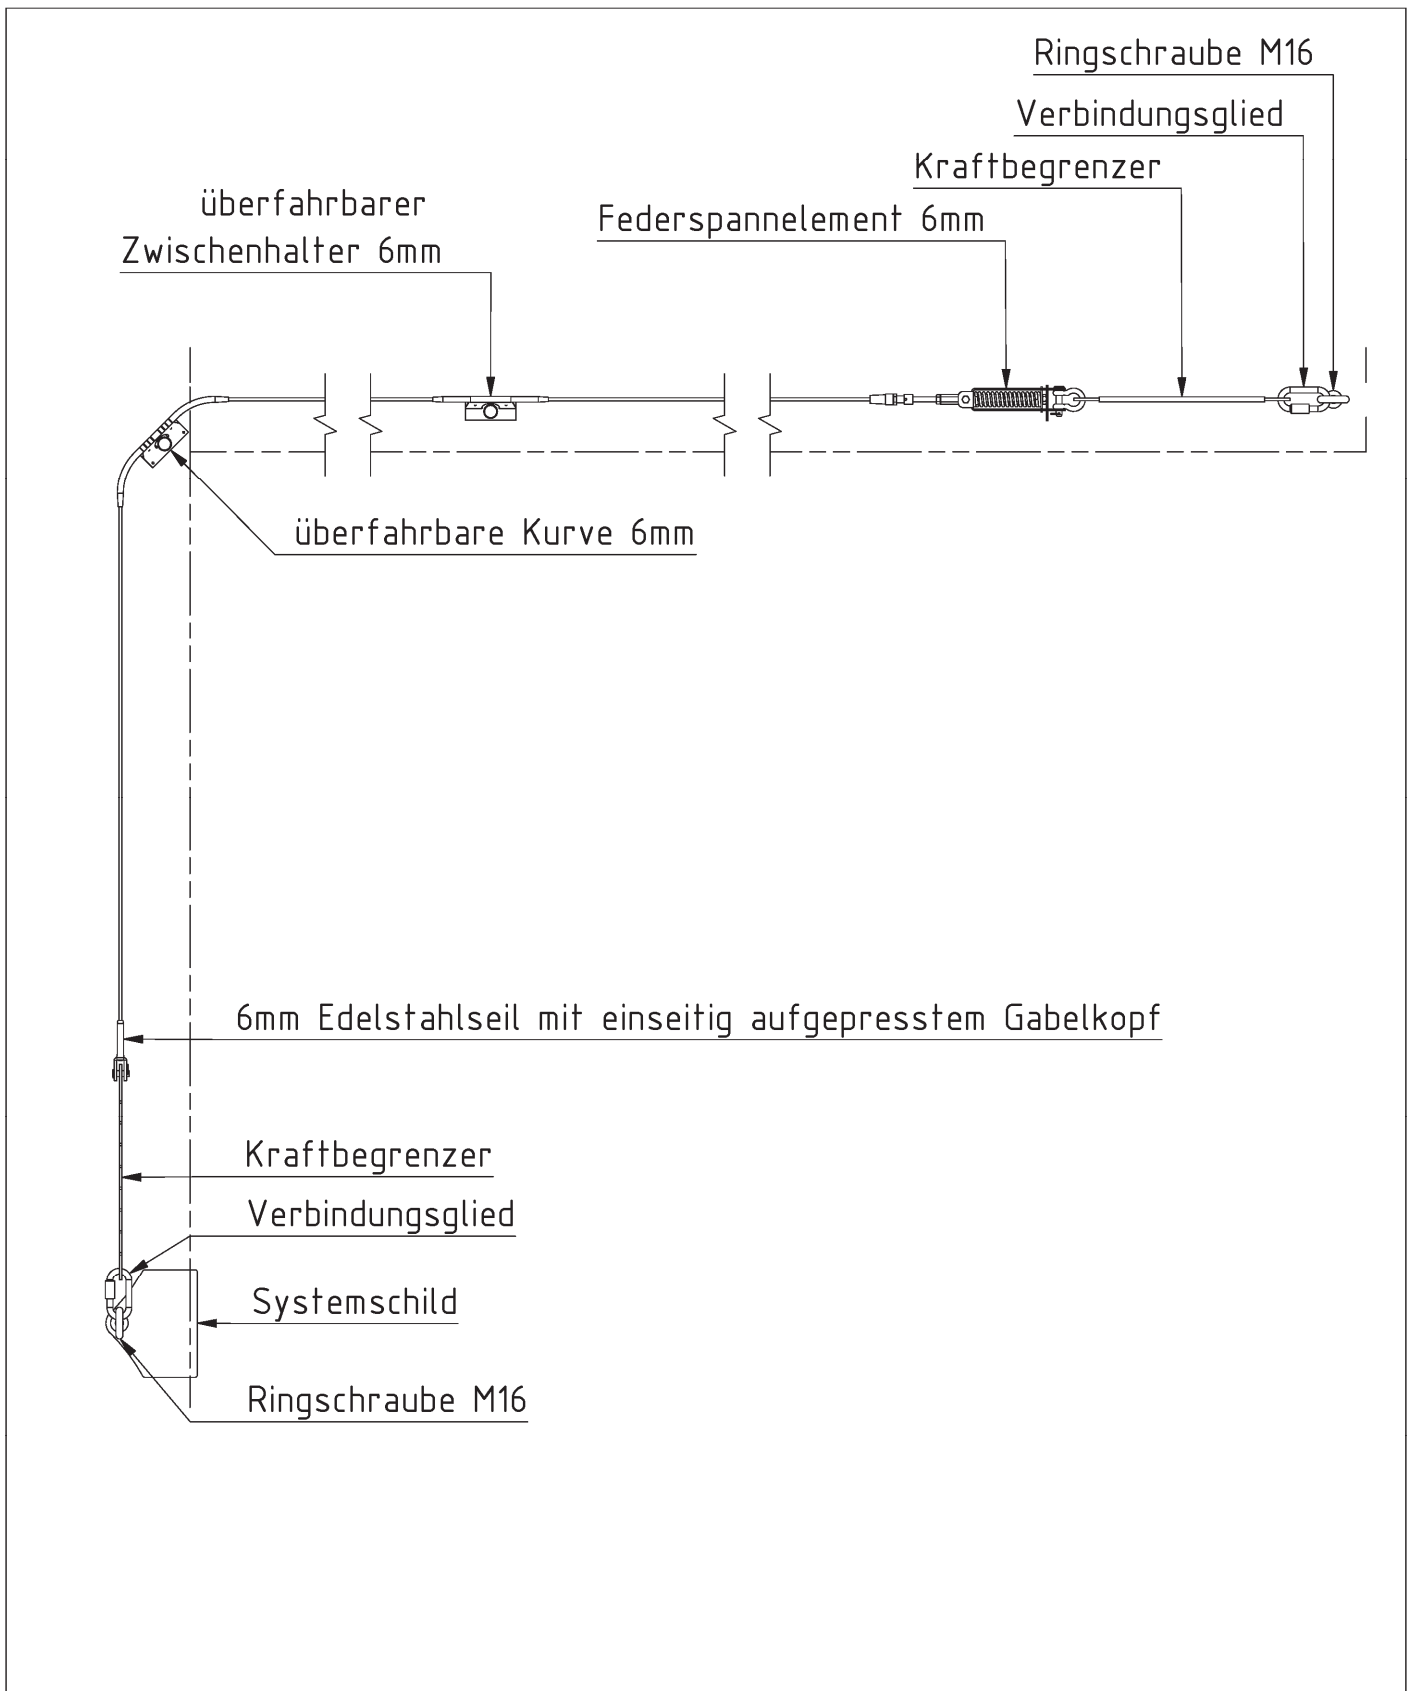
Ringschraube M16

Verbindungsglied

Kraftbegrenzer

Federspannelement 6mm

überfahrbarer Zwischenhalter 6mm

überfahrbare Kurve 6mm

6mm Edelstahlseil mit einseitig aufgepresstem Gabelkopf

Kraftbegrenzer

Verbindungsglied

Systemschild

Ringschraube M16